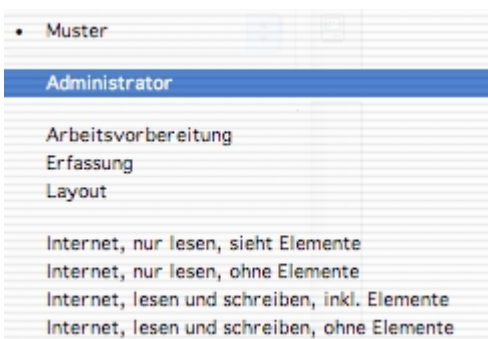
• Muster

Administrator

Arbeitsvorbereitung
Erfassung
Layout

Internet, nur lesen, sieht Elemente
Internet, nur lesen, ohne Elemente
Internet, lesen und schreiben, inkl. Elemente
Internet, lesen und schreiben, ohne Elemente